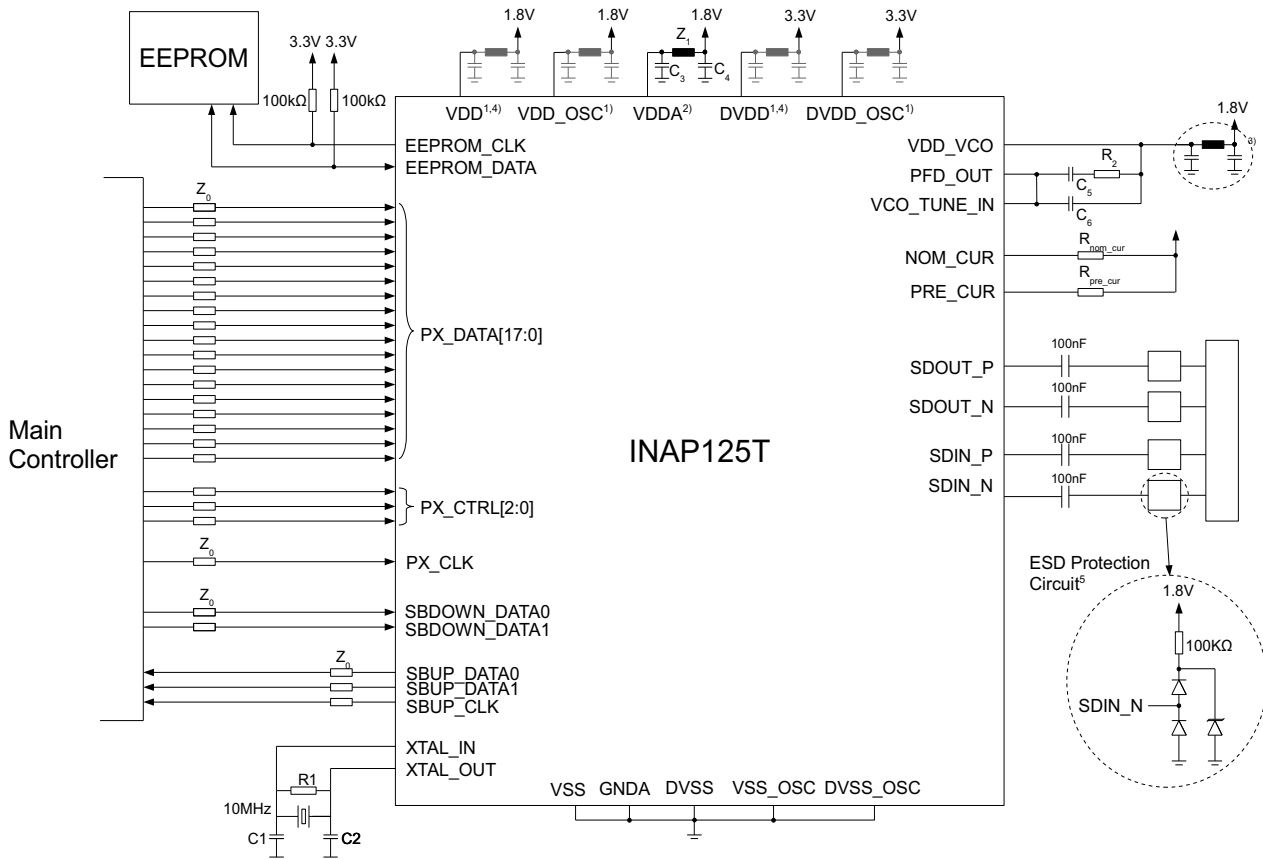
EEPROM

3.3V 3.3V

100kΩ 100kΩ

1.8V 1.8V 1.8V 3.3V 3.3V

$Z_1$

$C_3$ $C_4$

VDD$^{1,4)}$ VDD_OSC$^{1)}$ VDDA$^{2)}$ DVDD$^{1,4)}$ DVDD_OSC$^{1)}$

1.8V

3)

EEPROM_CLK

EEPROM_DATA

VDD_VCO

$R_2$

PFD_OUT

$C_5$

VCO_TUNE_IN

$C_6$

$Z_0$

$R_{nom\_cur}$

NOM_CUR

$R_{pre\_cur}$

PRE_CUR

PX_DATA[17:0]

100nF

SDOUT_P

100nF

SDOUT_N

Main Controller

INAP125T

100nF

SDIN_P

100nF

SDIN_N

PX_CTRL[2:0]

$Z_0$

PX_CLK

ESD Protection Circuit$^5$

$Z_0$

SBDOWN_DATA0

SBDOWN_DATA1

1.8V

100KΩ

$Z_0$

SBUP_DATA0

SBUP_DATA1

SBUP_CLK

SDIN_N

XTAL_IN

XTAL_OUT

R1

10MHz

C1 C2

VSS GNDA DVSS VSS_OSC DVSS_OSC